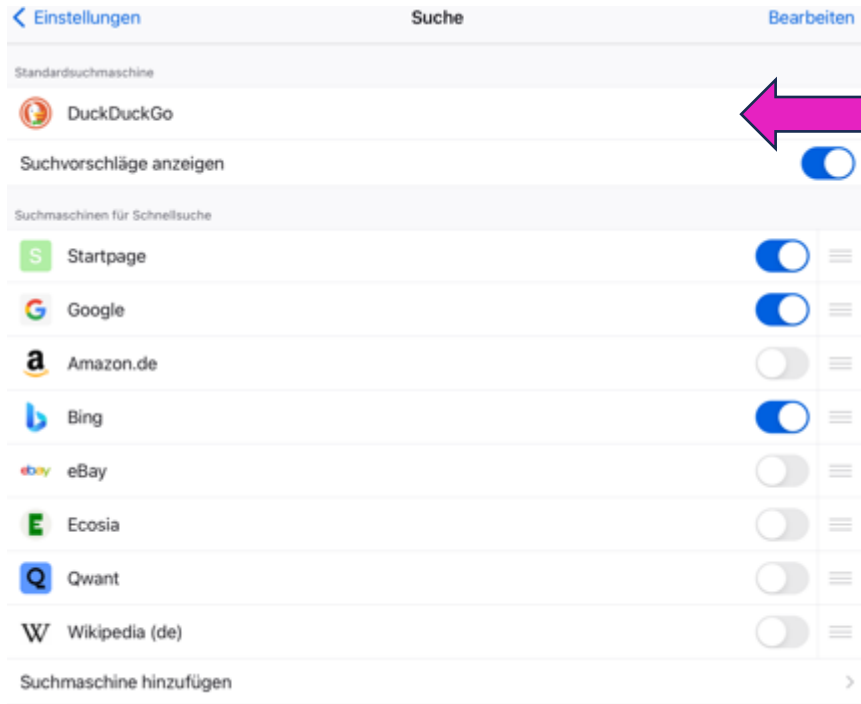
< Einstellungen
Suche
Bearbeiten

Standardsuchmaschine

DuckDuckGo

Suchvorschläge anzeigen

Suchmaschinen für Schnellsuche

S Startpage

G Google

a Amazon.de

Bing

ebay eBay

E Ecosia

Q Qwant

W Wikipedia (de)

Suchmaschine hinzufügen